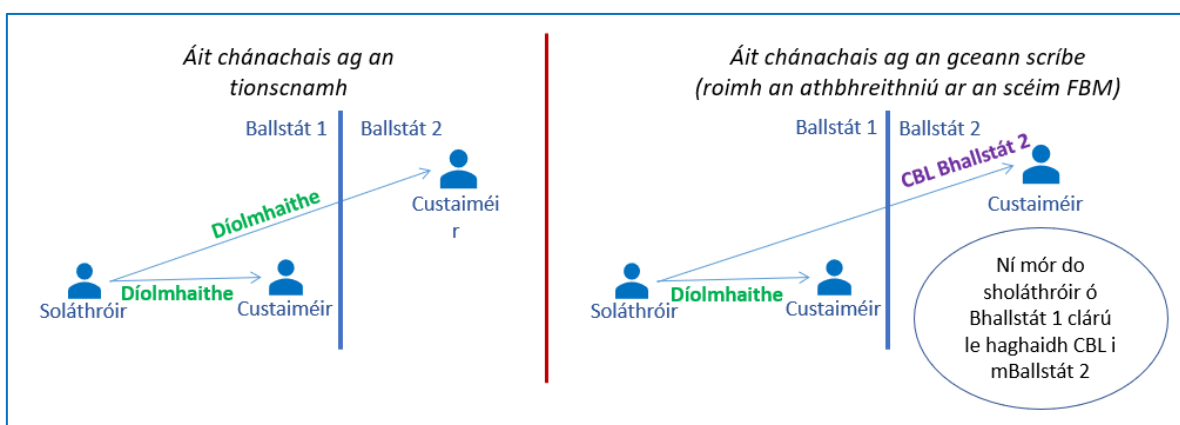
Áit chánachais ag an tionscnamh

Ballstát 1

Ballstát 2

Díolmhaithe

Custaiméir

Díolmhaithe

Soláthróir

Custaiméir

Áit chánachais ag an gceann scríbe (roimh an athbhreithniú ar an scéim FBM)

Ballstát 1

Ballstát 2

CBL Bhallstát 2

Custaiméir

Díolmhaithe

Soláthróir

Custaiméir

Ní mór do sholáthróir ó Bhallstát 1 clárú le haghaidh CBL i mBallstát 2